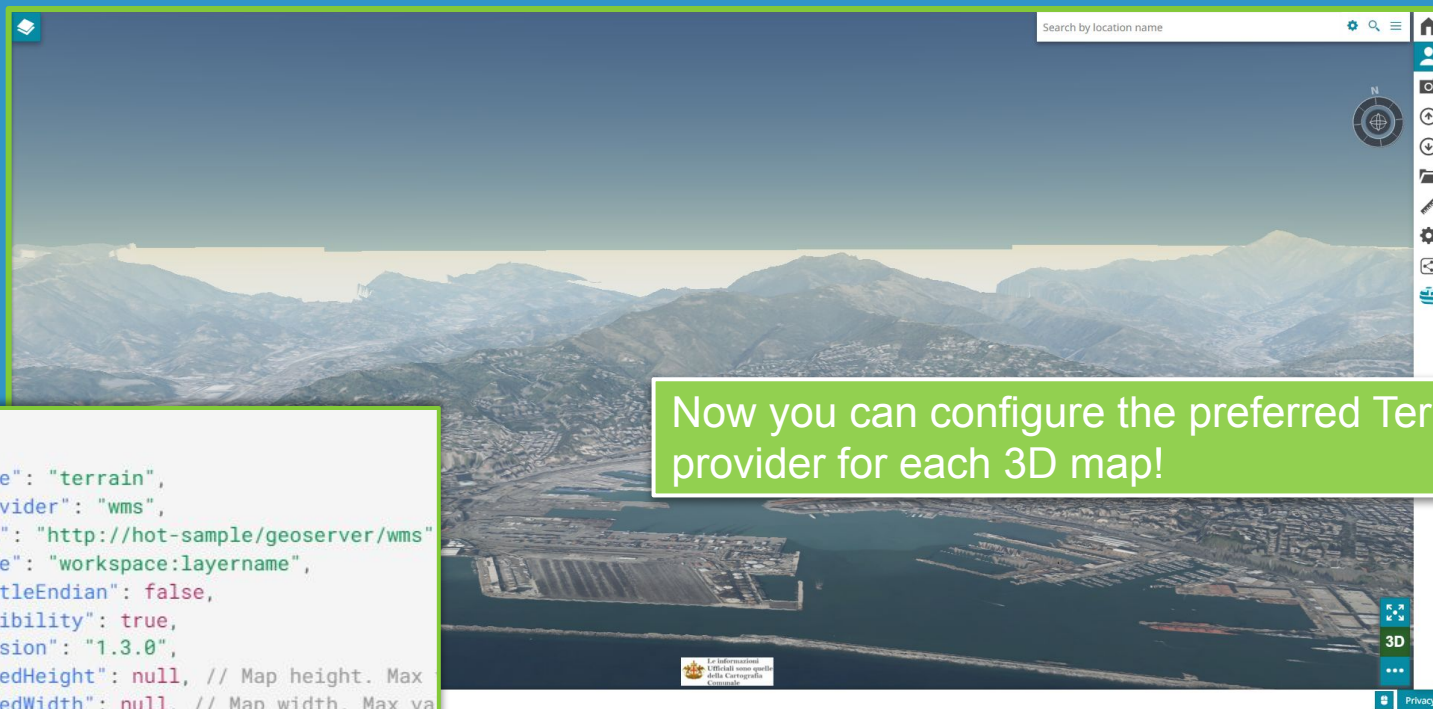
Search by location name

N

Now you can configure the preferred Ter
provider for each 3D map!

e": "terrain",
vider": "wms",
": "http://hot-sample/geoserver/wms"
e": "workspace:layername",
tleEndian": false,
ibility": true,
sion": "1.3.0",
edHeight": null, // Map height. Max
edWidth": null, // Map width. Max va

Le informazioni Ufficiali sono quelle della Cartografia Comunale

3D

...

Privacy